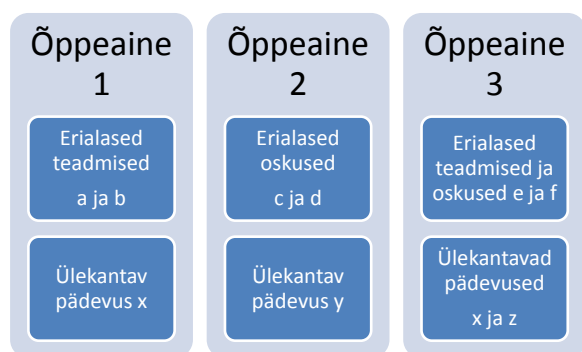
Õppeaine 1

Erialased teadmised

a ja b

Ülekantav pädevus x

Õppeaine 2

Erialased oskused

c ja d

Ülekantav pädevus y

Õppeaine 3

Erialased teadmised ja oskused e ja f

Ülekantavad pädevused

x ja z